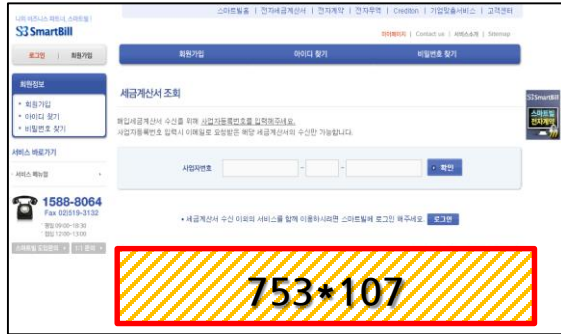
나의 비즈니스 파트너, 스마트빌!
SmartBill

로그인 | 회원가입

스마트빌홈 | 전자세금계산서 | 전자계약 | 전자무역 | Credition | 기업맞춤서비스 | 고객센터

마이페이지 | Contact us | 서비스소개 | Sitemap

회원가입 | 아이디 찾기 | 비밀번호 찾기

회원정보
• 회원가입
• 아이디 찾기
• 비밀번호 찾기

서비스 바로가기
- 서비스 메뉴얼

1588-8064
Fax 02)519-3132
평일 09:00~18:30
점심 12:00~13:00

세금계산서 조회

메일세금계산서 수신을 위해 사업자등록번호를 입력해주세요.
사업자등록번호 입력시 이메일로 요청받은 해당 세금계산서의 수신만 가능합니다.

사업자번호 - - 확인

• 세금계산서 수신 이외의 서비스를 함께 이용하시려면 스마트빌에 로그인 해주세요. 로그인

SmartBill
스마트빌 전자계약

753*107